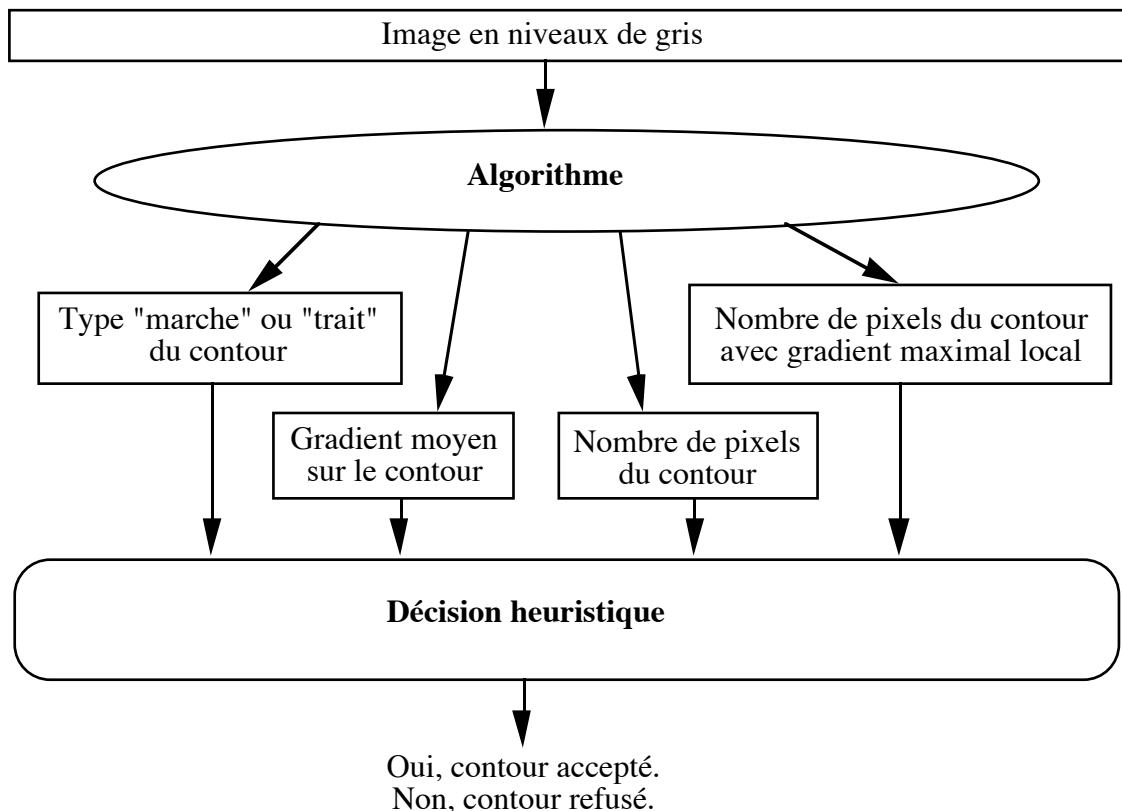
Image en niveaux de gris

**Algorithme**

Type "marche" ou "trait" du contour

Gradient moyen sur le contour

Nombre de pixels du contour

Nombre de pixels du contour avec gradient maximal local

**Décision heuristique**

Oui, contour accepté.
Non, contour refusé.